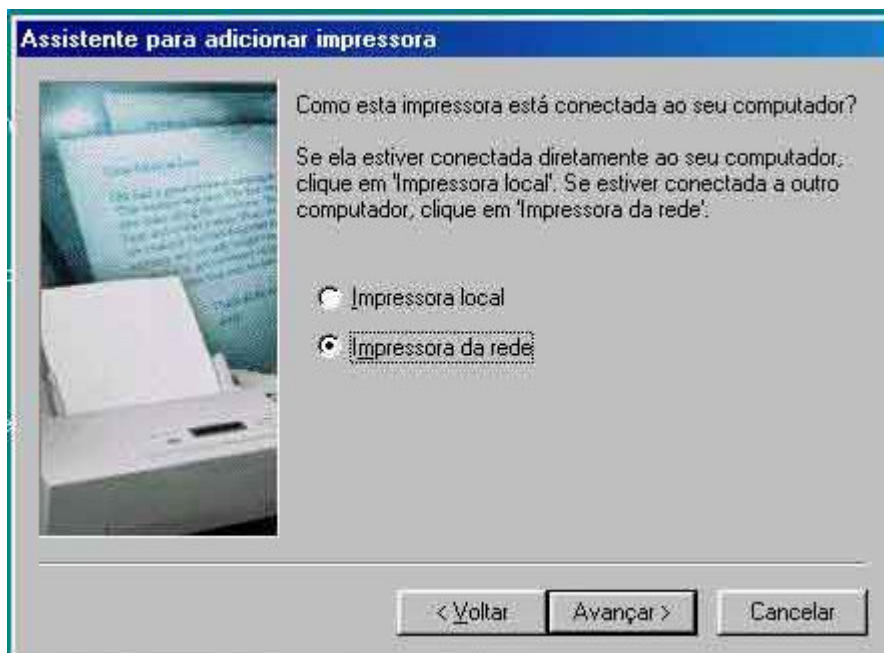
Assistente para adicionar impressora

Como esta impressora está conectada ao seu computador?

Se ela estiver conectada diretamente ao seu computador, clique em 'Impressora local'. Se estiver conectada a outro computador, clique em 'Impressora da rede'.

Impressora local

Impressora da rede

< Voltar

Avançar >

Cancelar